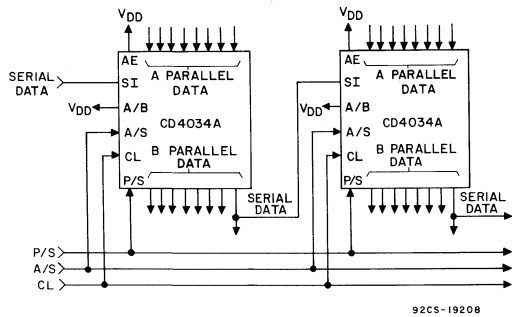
$V_{DD}$

AE
SI
A/B
A/S
CL
P/S

A PARALLEL DATA

CD4034A

B PARALLEL DATA

SERIAL DATA

$V_{DD}$

SERIAL DATA

$V_{DD}$

AE
SI
A/B
A/S
CL
P/S

A PARALLEL DATA

CD4034A

B PARALLEL DATA

$V_{DD}$

SERIAL DATA

P/S
A/S
CL

92CS-19208